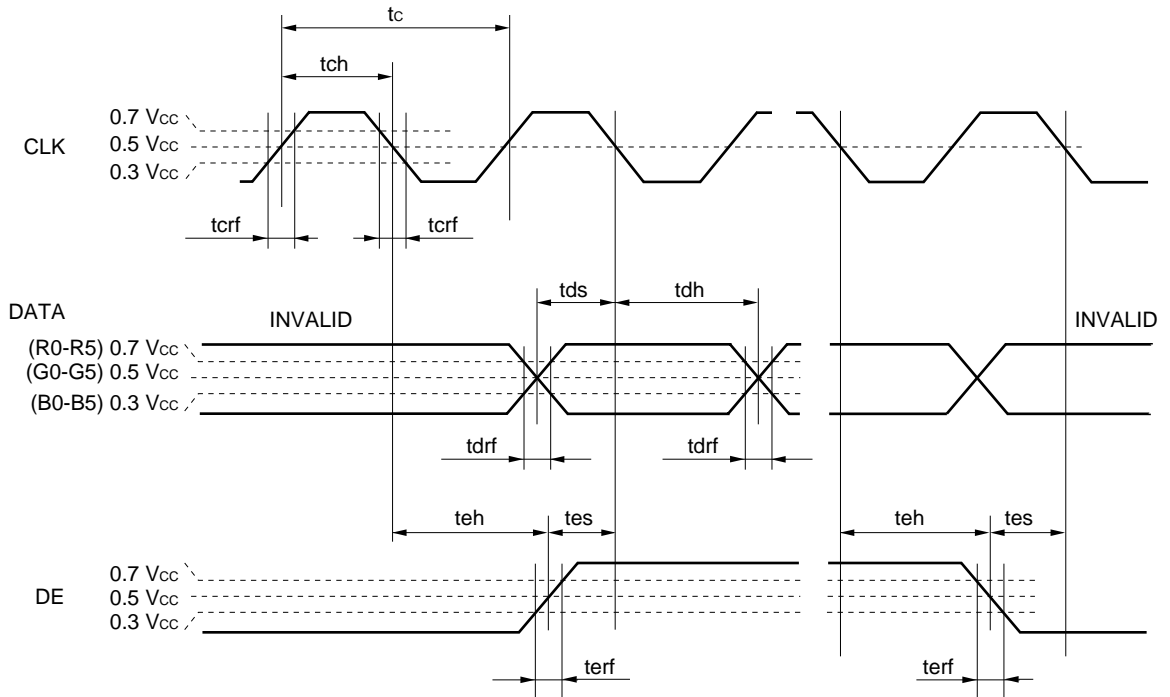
tc

tch

CLK

0.7 Vcc

0.5 Vcc

0.3 Vcc

tcrf

tcrf

DATA

INVALID

INVALID

tds

tdh

(R0-R5) 0.7 Vcc

(G0-G5) 0.5 Vcc

(B0-B5) 0.3 Vcc

tdrf

tdrf

teh

tes

teh

tes

DE

0.7 Vcc

0.5 Vcc

0.3 Vcc

terf

terf